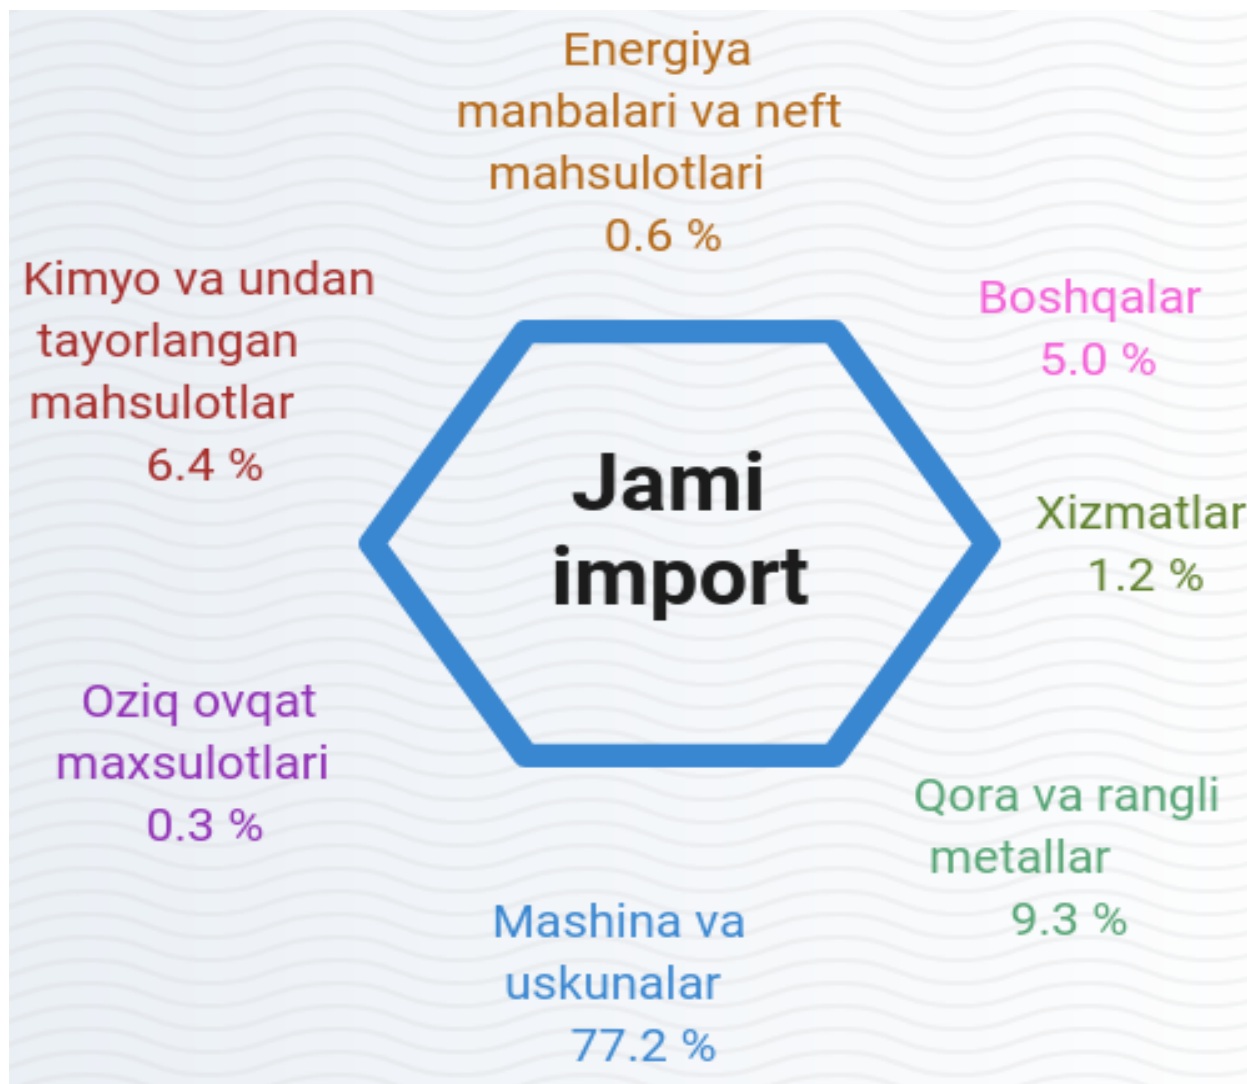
Energiya manbalari va neft mahsulotlari
0.6 %

Kimyo va undan tayorlangan mahsulotlar
6.4 %

Boshqalar
5.0 %

Jami import

Xizmatlar
1.2 %

Oziq ovqat maxsulotlari
0.3 %

Qora va rangli metallar
9.3 %

Mashina va uskunalar
77.2 %